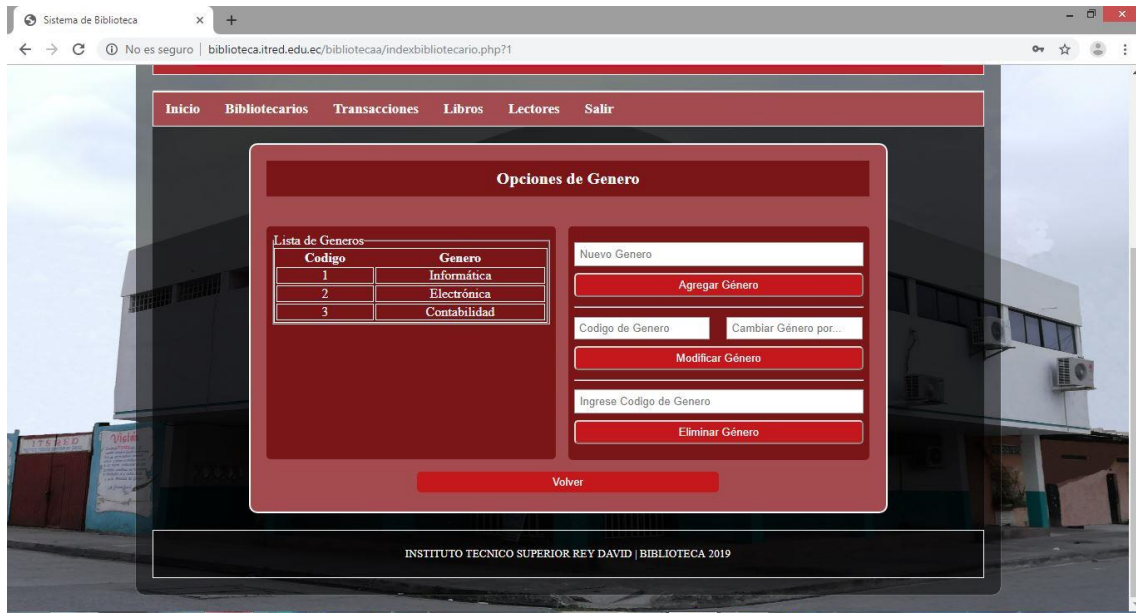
Sistema de Biblioteca × +

No es seguro | biblioteca.itred.edu.ec/bibliotecaa/indexbibliotecario.php?1

Inicio Bibliotecarios Transacciones Libros Lectores Salir

Opciones de Genero

Lista de Generos

| Codigo | Genero |
|---|---|
| 1 | Informática |
| 2 | Electrónica |
| 3 | Contabilidad |

Nuevo Genero

Agregar Género

Codigo de Genero Cambiar Género por...

Modificar Género

Ingrese Codigo de Genero

Eliminar Género

Volver

INSTITUTO TECNICO SUPERIOR REY DAVID | BIBLIOTECA 2019